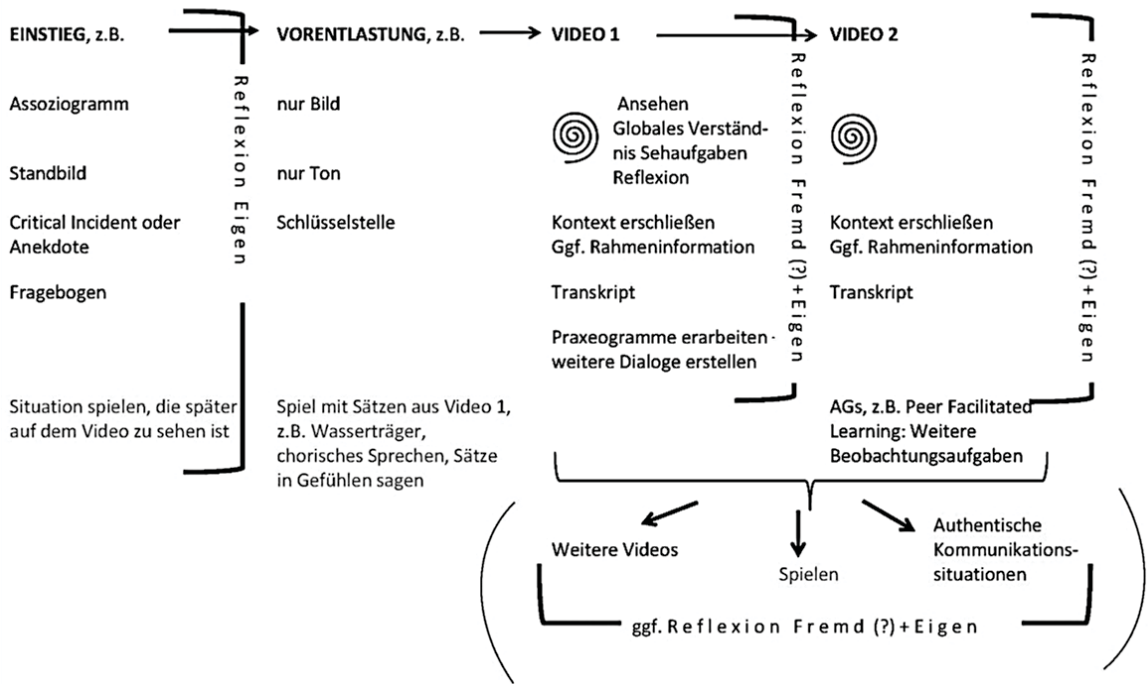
EINSTIEG, z.B.

Assoziogramm

Standbild

Critical Incident oder Anekdote

Fragebogen

Situation spielen, die später auf dem Video zu sehen ist

Reflexion Eigen

VORENTLASTUNG, z.B.

nur Bild

nur Ton

Schlüsselstelle

Spiel mit Sätzen aus Video 1, z.B. Wasserträger, chorisches Sprechen, Sätze in Gefühlen sagen

VIDEO 1

Ansehen
Globales Verständnis Sehaufgaben
Reflexion

Kontext erschließen
Ggf. Rahmeninformation

Transkript

Praxeogramme erarbeiten · weitere Dialoge erstellen

Reflexion Fremd (?)+Eigen

VIDEO 2

Kontext erschließen
Ggf. Rahmeninformation

Transkript

AGs, z.B. Peer Facilitated Learning: Weitere Beobachtungsaufgaben

Reflexion Fremd (?)+Eigen

Weitere Videos

Spielen

Authentische Kommunikationssituationen

ggf. Reflexion Fremd (?)+Eigen